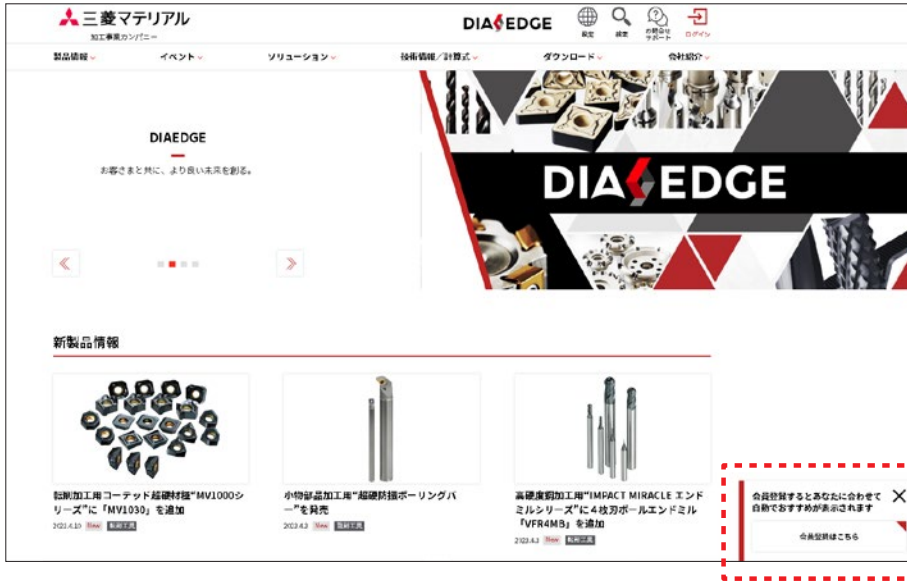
三菱マテリアル
加工事業カンパニー

DIAEDGE

設定 検索 お問合せ サポート ログイン

製品情報 イベント ソリューション 技術情報／計算式 ダウンロード 会社紹介

DIAEDGE

お客さまと共に、より良い未来を創る。

DIAEDGE

新製品情報

転削加工用コーテッド超硬材種"MV1000シリーズ"に「MV1030」を追加
2021.4.10 New 転削工具

小物部品加工用"超硬防振ボーリングバー"を発売
2021.4.3 New 旋削工具

高硬度鋼加工用"IMPACT MIRACLE エンドミルシリーズ"に4枚刃ボールエンドミル「VFR4MB」を追加
2021.4.3 New 転削工具

会員登録するとあなたに合わせて自動でおすすめが表示されます

会員登録はこちら